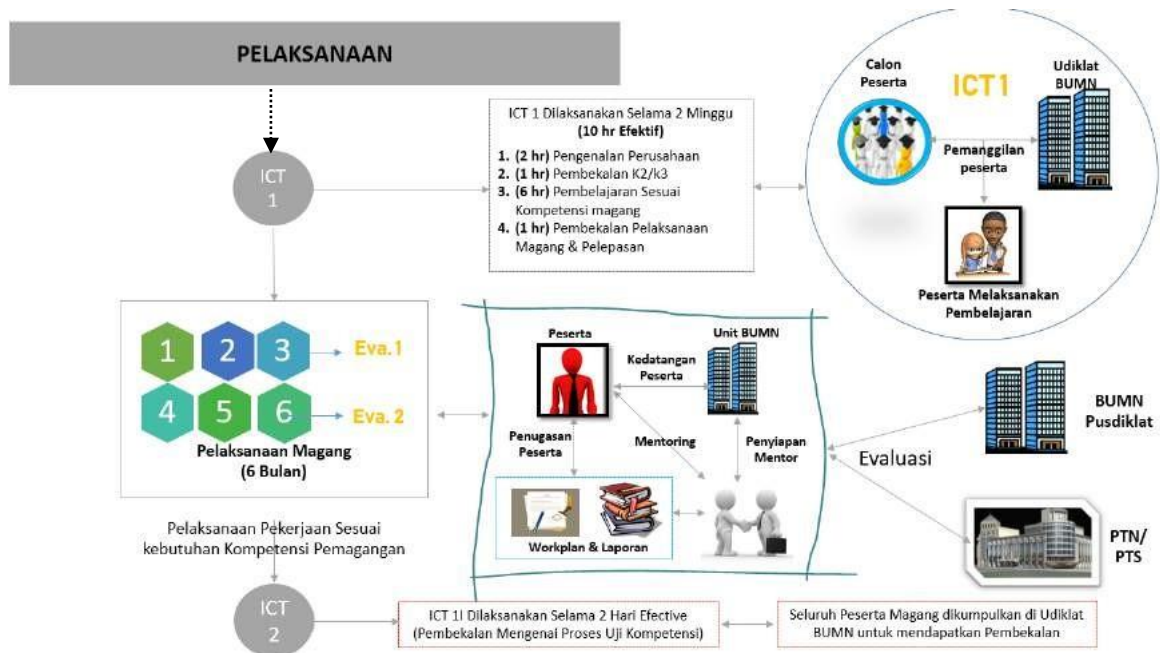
PELAKSANAAN

ICT 1

ICT 1 Dilaksanakan Selama 2 Minggu
(10 hr Efektif)

1. (2 hr) Pengenalan Perusahaan
2. (1 hr) Pembekalan K2/k3
3. (6 hr) Pembelajaran Sesuai Kompetensi magang
4. (1 hr) Pembekalan Pelaksanaan Magang & Pelepasan

Calon Peserta

ICT1

Udiklat BUMN

Pemanggilan peserta

Peserta Melaksanakan Pembelajaran

1 2 3 Eva.1

4 5 6 Eva. 2

Pelaksanaan Magang
(6 Bulan)

Peserta

Unit BUMN

Kedatangan Peserta

Penugasan Peserta

Mentoring

Penyiapan Mentor

Workplan & Laporan

BUMN Pusdiklat

Evaluasi

PTN/ PTS

Pelaksanaan Pekerjaan Sesuai kebutuhan Kompetensi Pemagangan

ICT 2

ICT 1I Dilaksanakan Selama 2 Hari Efective
(Pembekalan Mengenai Proses Uji Kompetensi)

Seluruh Peserta Magang dikumpulkan di Udiklat BUMN untuk mendapatkan Pembekalan